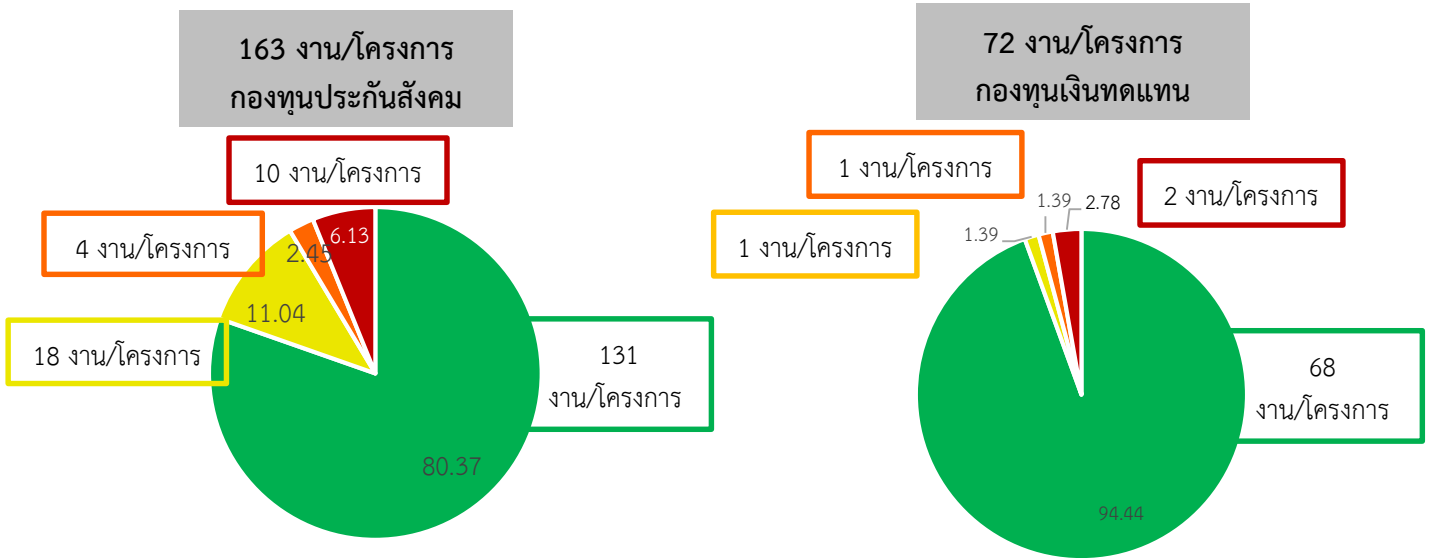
163 งาน/โครงการ
กองทุนประกันสังคม

10 งาน/โครงการ

4 งาน/โครงการ

2.45

6.13

11.04

18 งาน/โครงการ

131
งาน/โครงการ

80.37

72 งาน/โครงการ
กองทุนเงินทดแทน

1 งาน/โครงการ

1.39

2.78

2 งาน/โครงการ

1 งาน/โครงการ

1.39

68
งาน/โครงการ

94.44